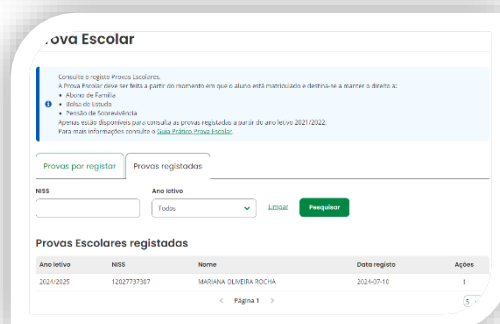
rova Escolar

Consulte e registe Provas Escolares.
A Prova Escolar deve ser feita a partir do momento em que o aluno está matriculado e destina-se a manter o direito a:
• Abono de Família
• Bolsa de Estudo
• Pensão de Sobrevivência
Apenas estão disponíveis para consulta as provas registadas a partir do ano letivo 2021/2022.
Para mais informações consulte o Guia Prático Prova Escolar.

Provas por registar | Provas registadas

NISS

Ano letivo
Todos

Limpar

Pesquisar

Provas Escolares registadas

| Ano letivo | NISS | Nome | Data registo | Ações |
|---|---|---|---|---|
| 2024/2025 | 12027737307 | MARIANA OLIVEIRA ROCHA | 2024-07-10 | ⋮ |

‹ Página 1 ›

5